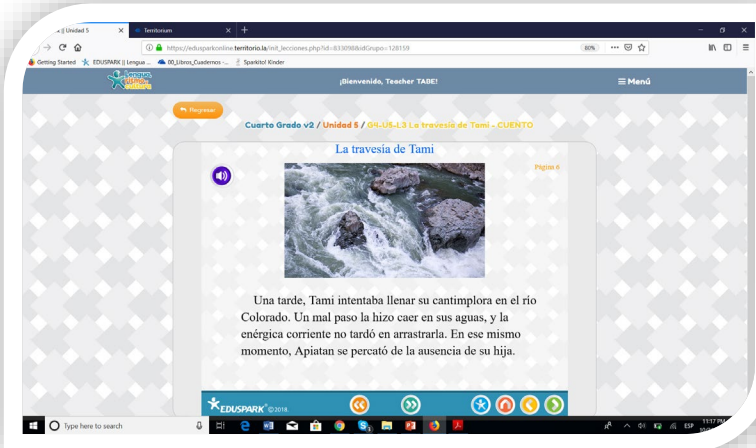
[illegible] || Unidad 5 × Territorium × +

https://edusparkonline.territorio.la/init_lecciones.php?id=833098&idGrupo=128159 80% ··· ☆

Getting Started EDUSPARK || Lengua ... 00_Libros_Cuadernos -... Sparkitof Kinder

¡Bienvenido, Teacher TABE! ☰ Menú

Regresar

Cuarto Grado v2 / Unidad 5 / G4-U5-L3 La travesía de Tami - CUENTO

La travesía de Tami

Página 6

Una tarde, Tami intentaba llenar su cantimplora en el río Colorado. Un mal paso la hizo caer en sus aguas, y la enérgica corriente no tardó en arrastrarla. En ese mismo momento, Apiatan se percató de la ausencia de su hija.

EDUSPARK © 2018

Type here to search

ESP 11:17 PM